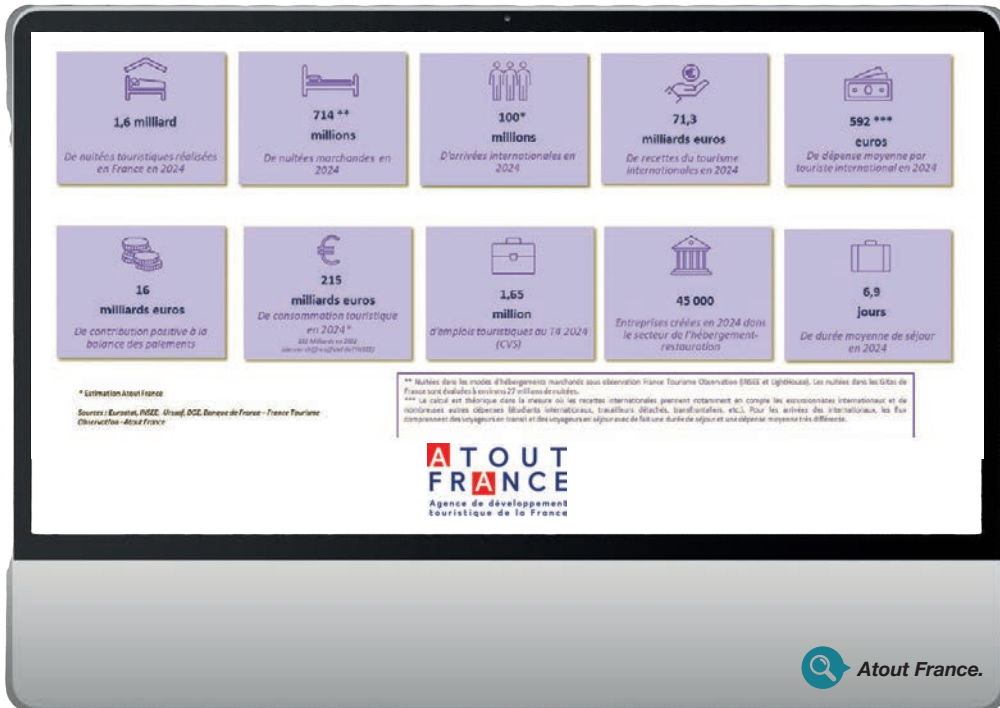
1,6 milliard

De nuitées touristiques réalisées en France en 2024

714 **
millions

De nuitées marchandes en 2024

100*
millions

D'arrivées internationales en 2024

71,3
milliards euros

De recettes du tourisme internationales en 2024

592 ***
euros

De dépense moyenne par touriste international en 2024

16
milliards euros

De contribution positive à la balance des paiements

215
milliards euros

De consommation touristique en 2024*

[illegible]

1,65
million

d'emplois touristiques au T4 2024 (CVS)

45 000

Entreprises créées en 2024 dans le secteur de l'hébergement-restauration

6,9
jours

De durée moyenne de séjour en 2024

* Estimation Atout France

Sources : Eurostat, INSEE, Urssaf, DGE, Banque de France – France Tourisme Observation – Atout France

** Nuitées dans les modes d'hébergements marchands sous observation France Tourisme Observation (INSEE et Lighthouse). Les nuitées dans les Gîtes de France sont évaluées à environ 27 millions de nuitées.
*** Le calcul est théorique dans la mesure où les recettes internationales prennent notamment en compte les excursionnistes internationaux et de nombreuses autres dépenses (étudiants internationaux, travailleurs détachés, transfrontaliers, etc.). Pour les arrivées des internationaux, les flux comprennent des voyageurs en transit et des voyageurs en séjour avec de fait une durée de séjour et une dépense moyenne très différente.

ATOUT FRANCE
Agence de développement touristique de la France

Atout France.